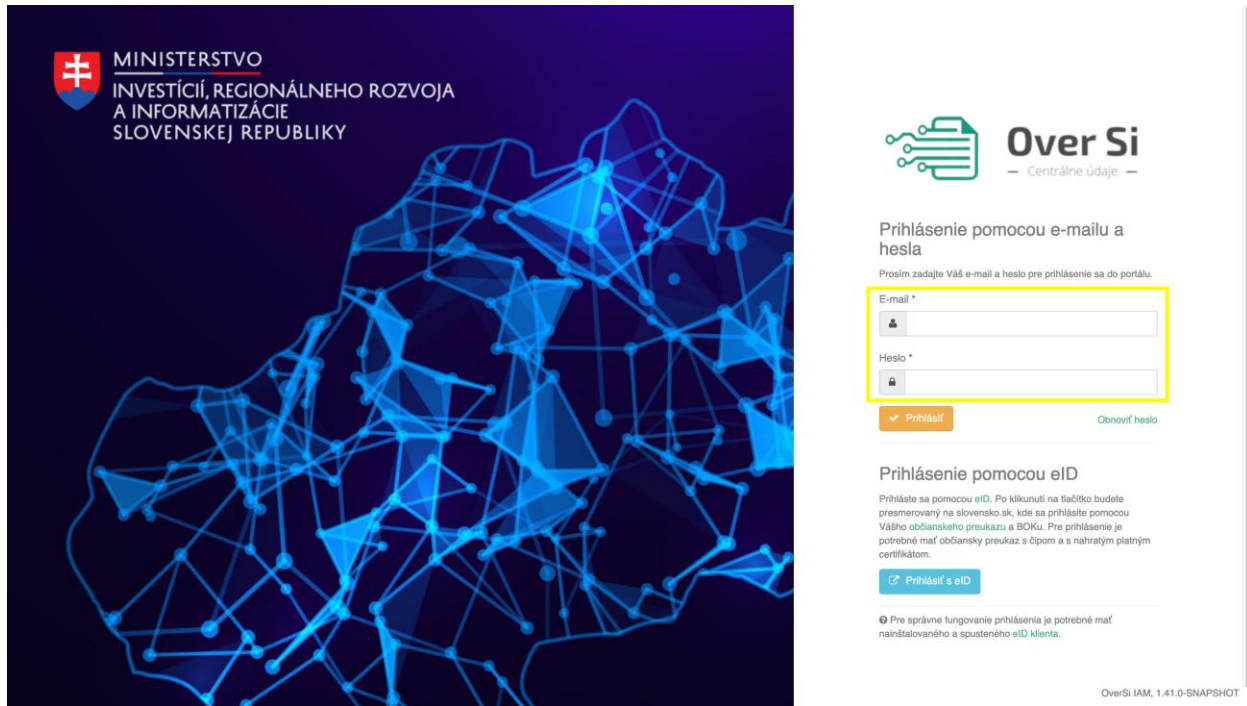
MINISTERSTVO
INVESTÍCIÍ, REGIONÁLNEHO ROZVOJA
A INFORMATIZÁCIE
SLOVENSKEJ REPUBLIKY

Over Si
— Centrálne údaje —

Prihlásenie pomocou e-mailu a hesla

Prosím zadajte Váš e-mail a heslo pre prihlásenie sa do portálu.

E-mail *

Heslo *

Prihlásiť

Obnoviť heslo

Prihlásenie pomocou eID

Prihláste sa pomocou eID. Po kliknutí na tlačítko budete presmerovaný na slovensko.sk, kde sa prihlásite pomocou Vášho občianskeho preukazu a BOKu. Pre prihlásenie je potrebné mať občiansky preukaz s čipom a s nahratým platným certifikátom.

Prihlásiť s eID

Pre správne fungovanie prihlásenia je potrebné mať nainštalovaného a spusteného eID klienta.

OverSi IAM, 1.41.0-SNAPSHOT